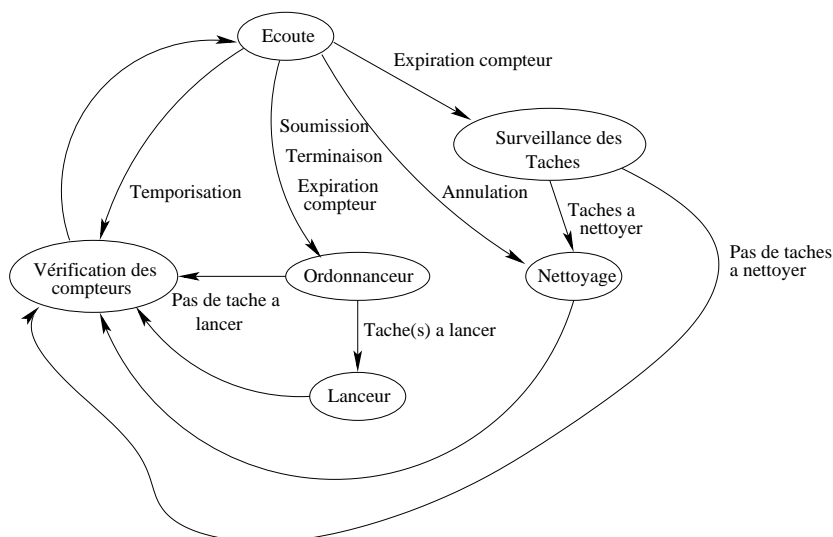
Ecoute

Expiration compteur

Surveillance des Taches

Soumission
Terminaison
Expiration compteur

Temporisation

Annulation

Taches a nettoyer

Pas de taches a nettoyer

Vérification des compteurs

Ordonnanceur

Nettoyage

Pas de tache a lancer

Tache(s) a lancer

Lanceur